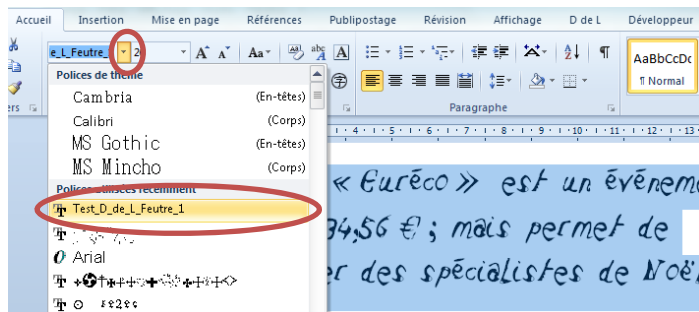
Accueil | Insertion | Mise en page | Références | Publipostage | Révision | Affichage | D de L | Développeur

e_L_Feutre_ 2

Polices du thème
Cambria (En-têtes)
Calibri (Corps)
MS Gothic (En-têtes)
MS Mincho (Corps)
Polices utilisées récemment
Test_D_de_L_Feutre_1
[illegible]
Arial
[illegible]
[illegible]

Paragraphe

AaBbCcDc
¶ Normal

« Euréco » est un événem
34,56 € ; mais permet de
er des spécialistes de Noë